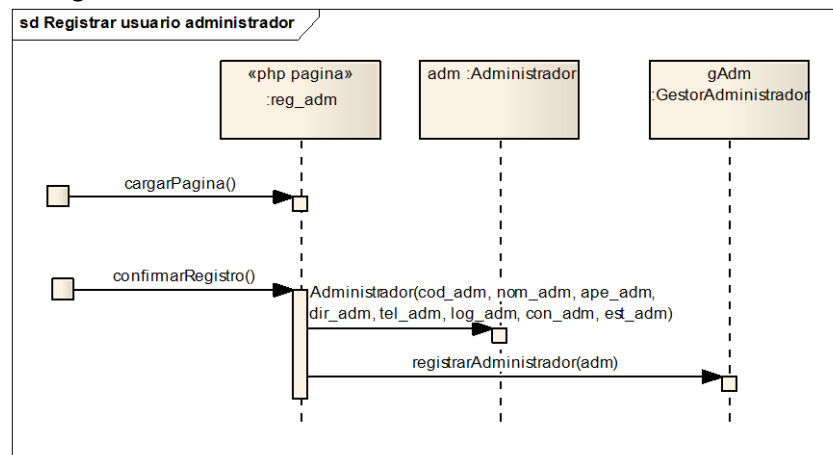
sd Registrar usuario administrador

«php pagina»
:reg_adm

adm :Administrador

gAdm
:GestorAdministrador

cargarPagina()

confirmarRegistro()

Administrador(cod_adm, nom_adm, ape_adm, dir_adm, tel_adm, log_adm, con_adm, est_adm)

registrarAdministrador(adm)